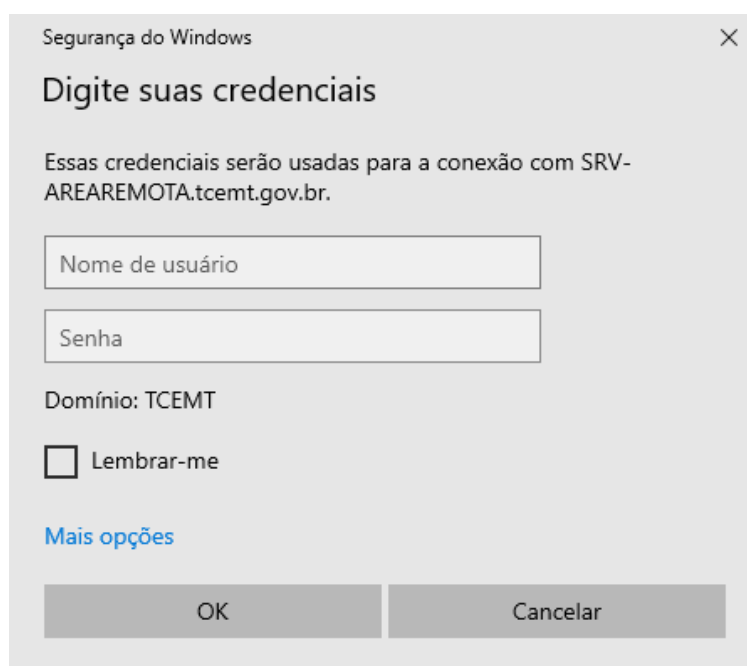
Segurança do Windows

×

Digite suas credenciais

Essas credenciais serão usadas para a conexão com SRV-AREAREMOTA.tcemt.gov.br.

Nome de usuário

Senha

Domínio: TCEMT

Lembrar-me

Mais opções

OK

Cancelar